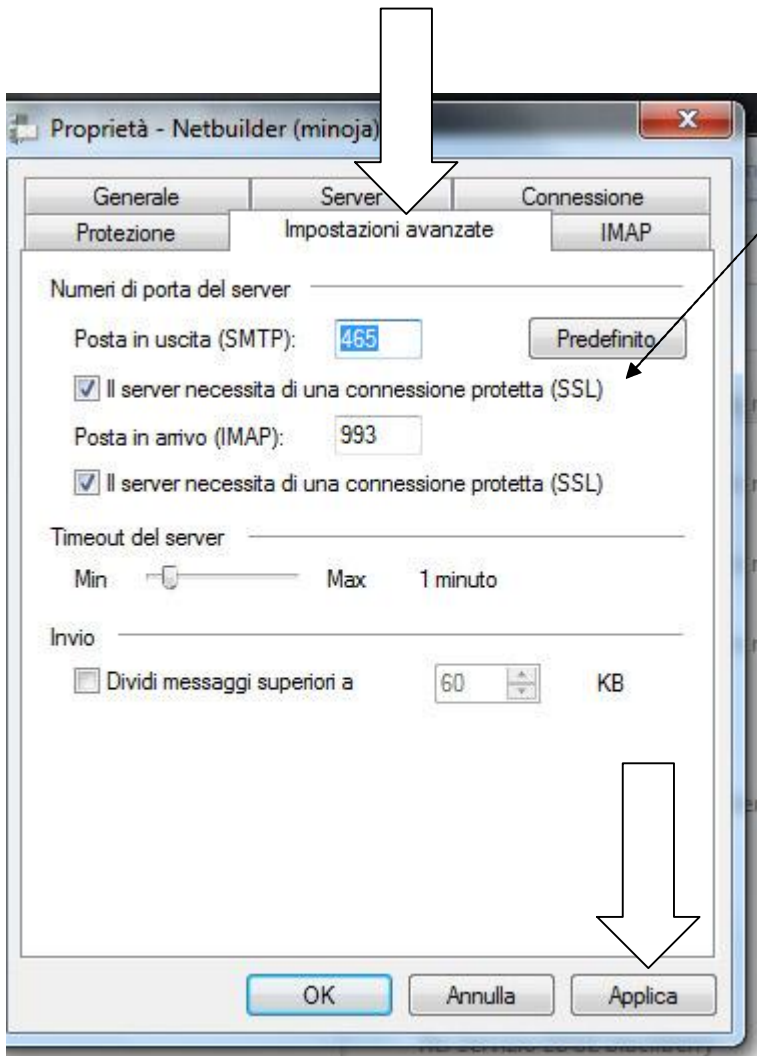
Proprietà - Netbuilder (minoja)

Generale
Server
Connessione
Protezione
Impostazioni avanzate
IMAP

Numeri di porta del server

Posta in uscita (SMTP): 465 Predefinito

Il server necessita di una connessione protetta (SSL)

Posta in arrivo (IMAP): 993

Il server necessita di una connessione protetta (SSL)

Timeout del server

Min Max 1 minuto

Invio

Dividi messaggi superiori a 60 KB

OK Annulla Applica